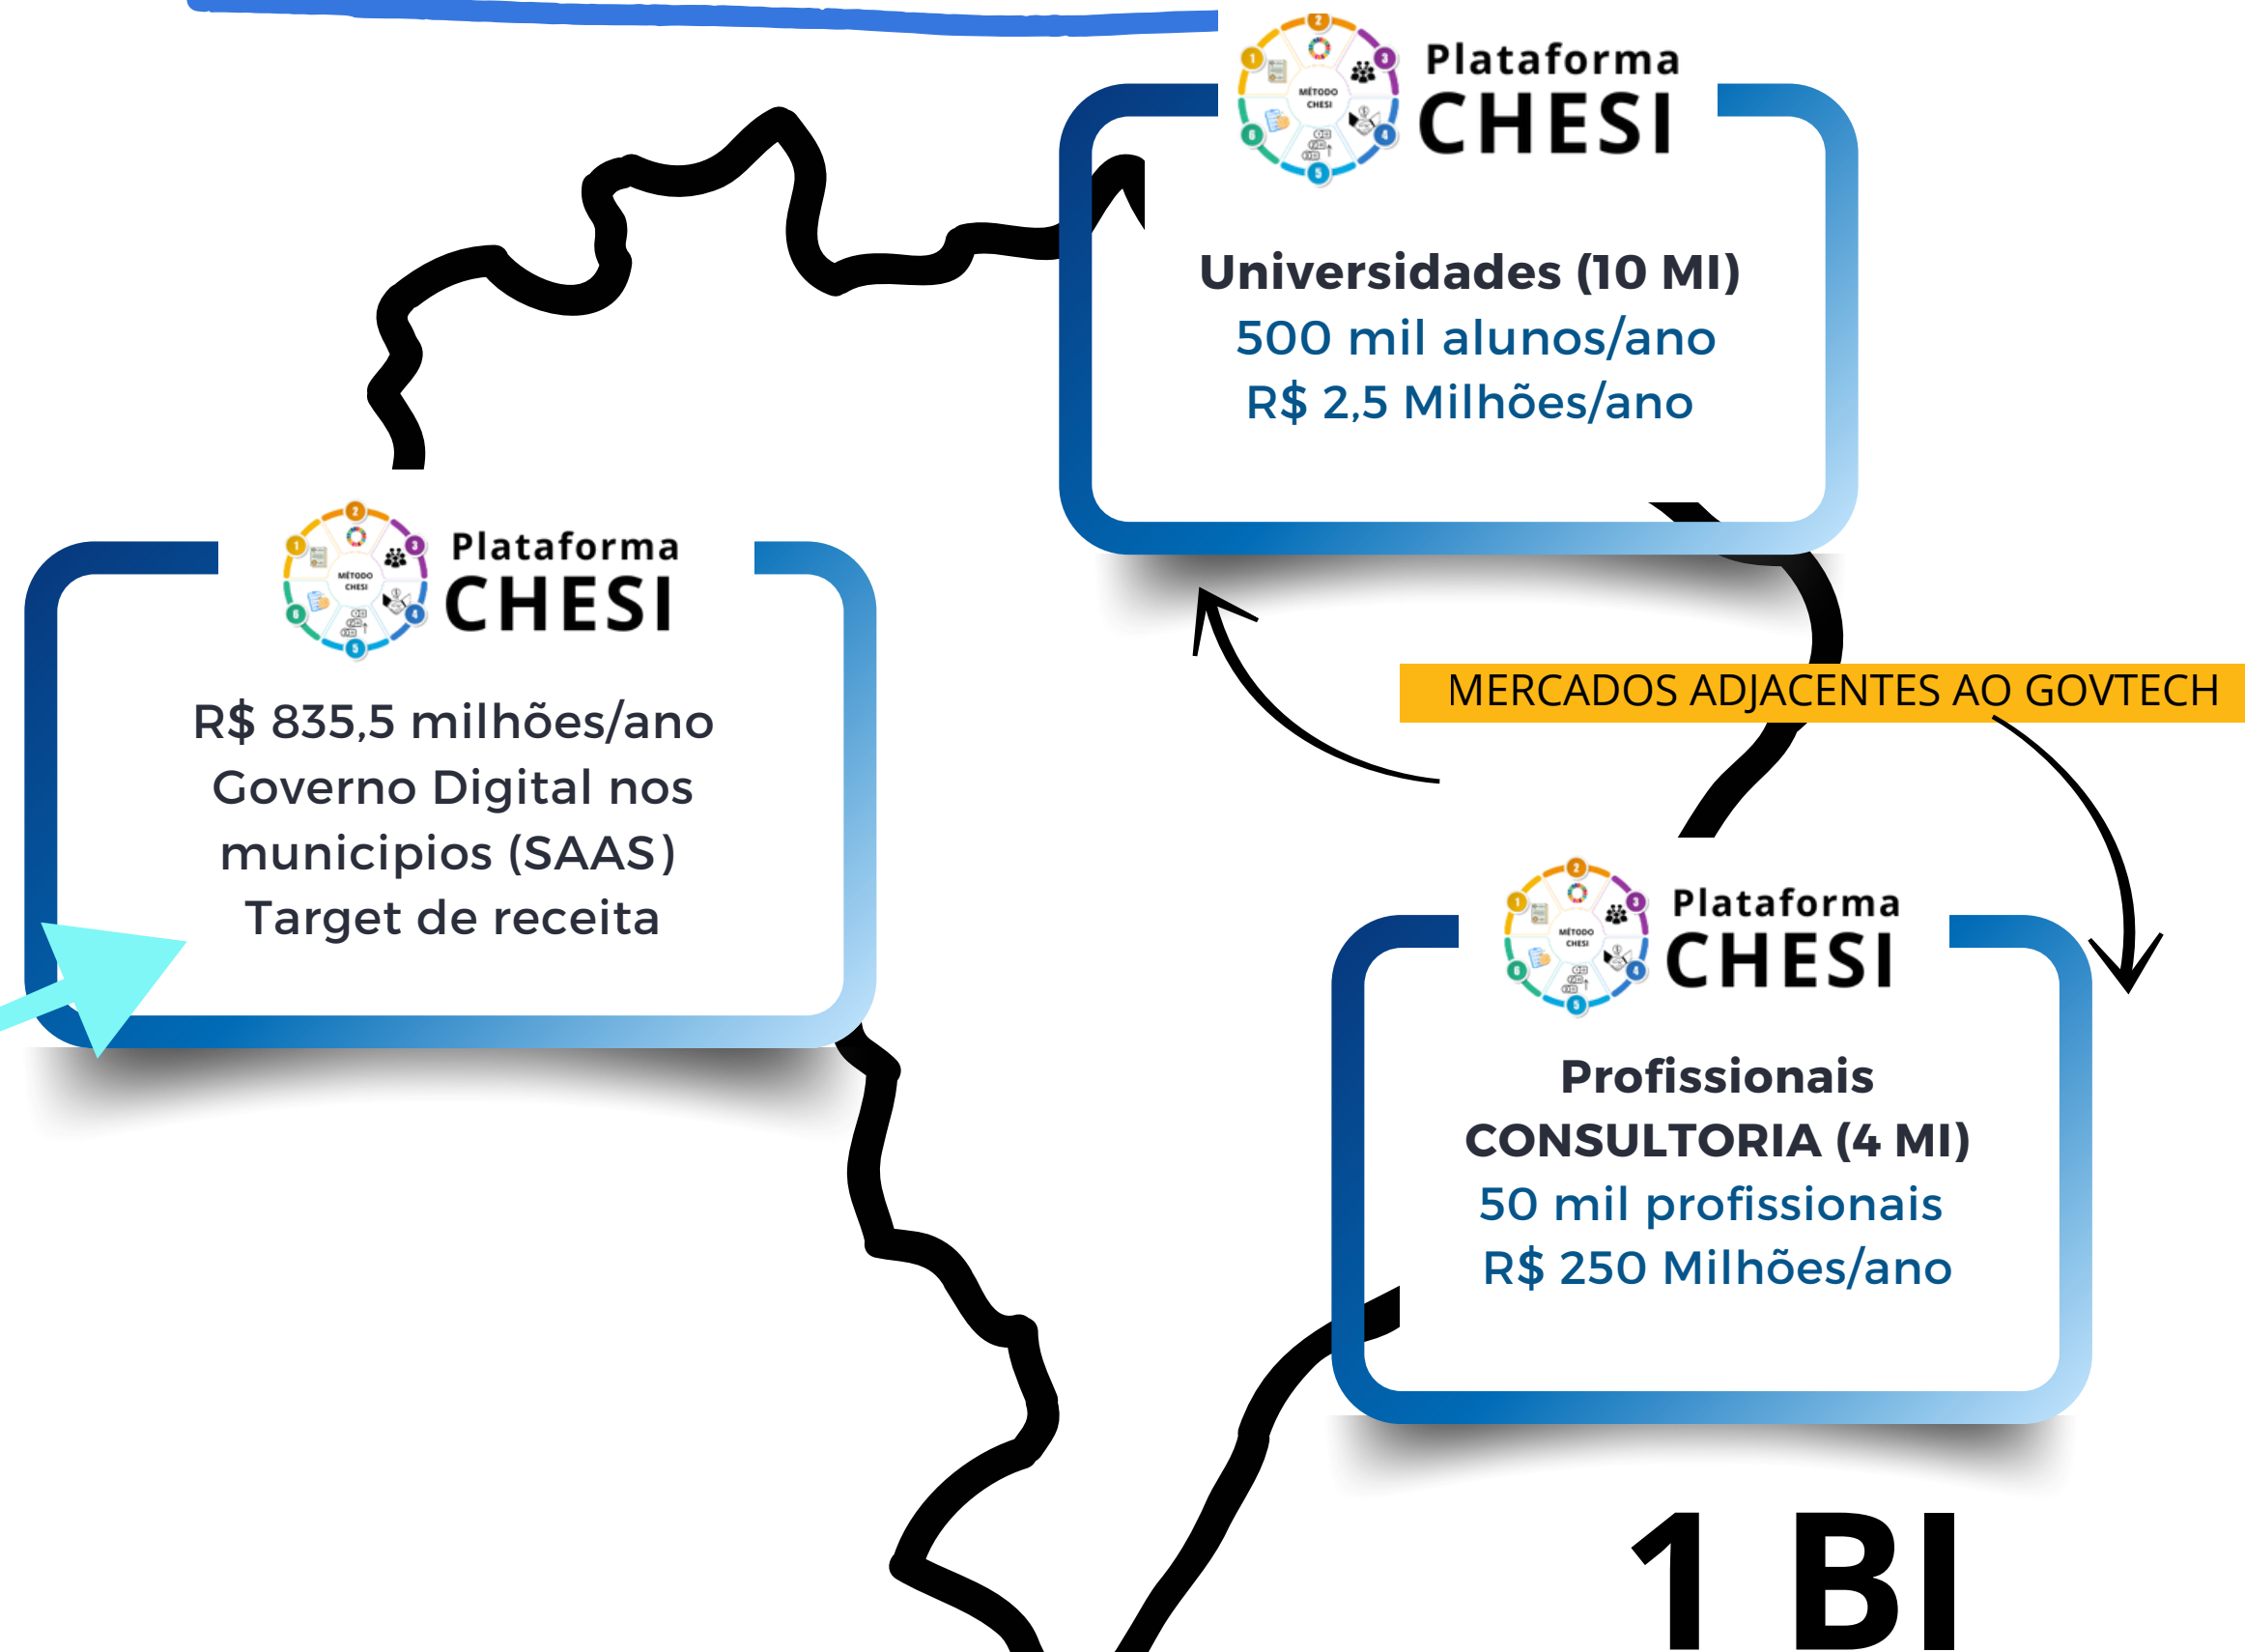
MÉTODO CHESI
Plataforma
CHESI

Universidades (10 MI)
500 mil alunos/ano
R$ 2,5 Milhões/ano

MÉTODO CHESI
Plataforma
CHESI

R$ 835,5 milhões/ano
Governo Digital nos municipios (SAAS)
Target de receita

MERCADOS ADJACENTES AO GOVTECH

MÉTODO CHESI
Plataforma
CHESI

Profissionais
CONSULTORIA (4 MI)
50 mil profissionais
R$ 250 Milhões/ano

1 BI